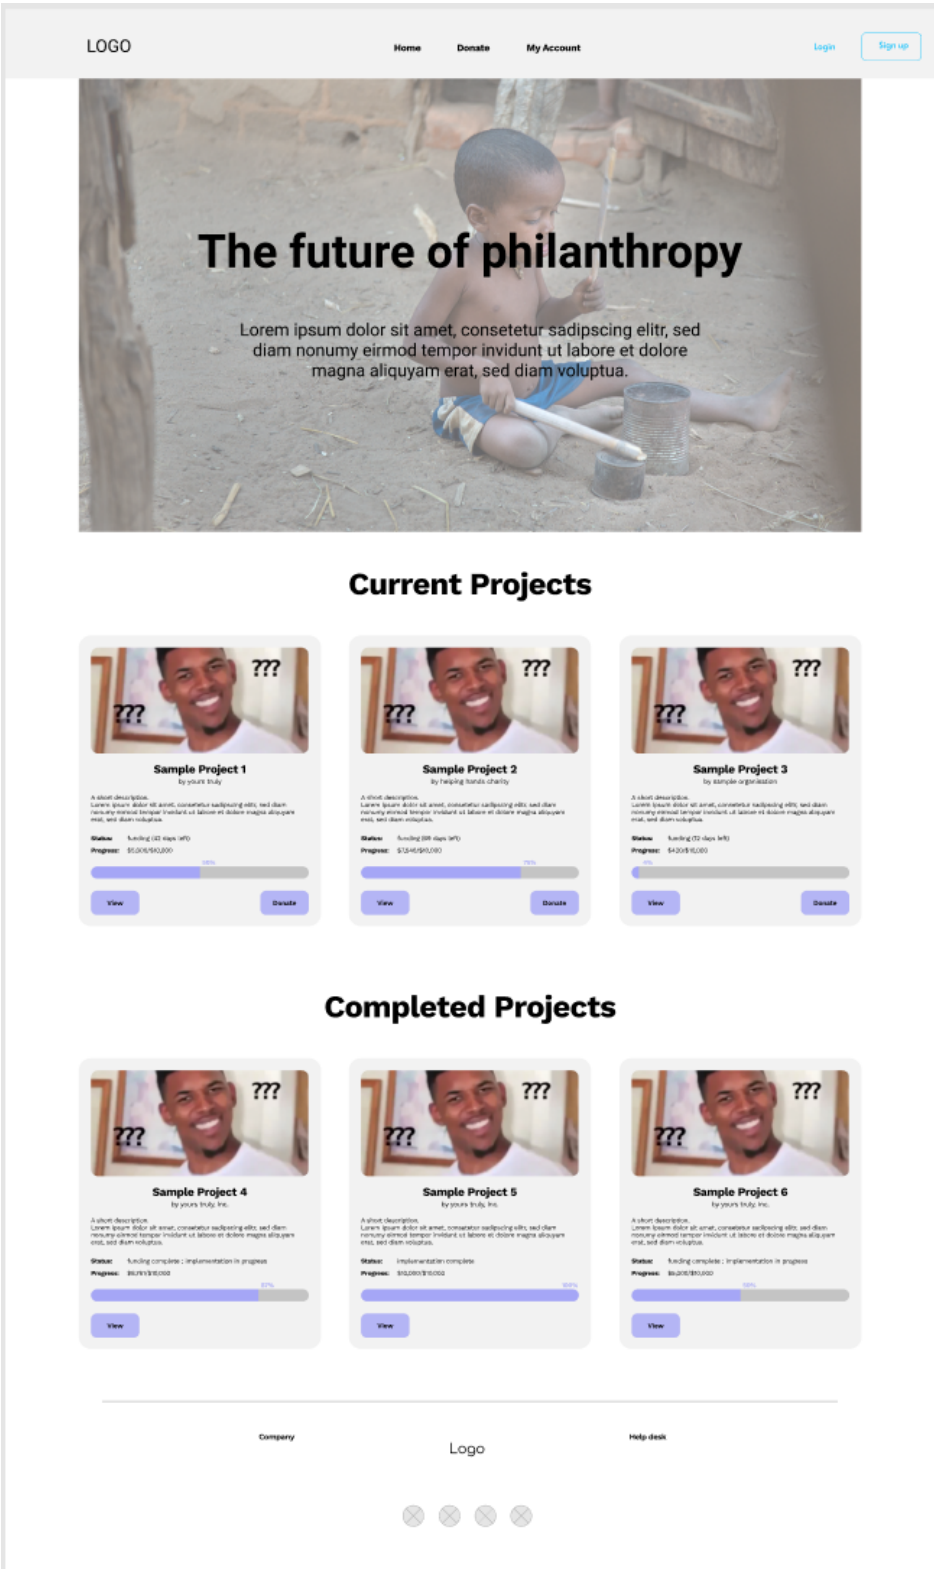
LOGO

Home Donate My Account

Login Sign up

The future of philanthropy

Lorem ipsum dolor sit amet, consetetur sadipscing elitr, sed diam nonumy eirmod tempor invidunt ut labore et dolore magna aliquyam erat, sed diam voluptua.

Current Projects

???
???
Sample Project 1
by yours truly
A short description.
Lorem ipsum dolor sit amet, consetetur sadipscing elitr, sed diam nonumy eirmod tempor invidunt ut labore et dolore magna aliquyam erat, sed diam voluptua.
Status: funding (43 days left)
Progress: $5,000/$10,000
50%
View Donate

???
???
Sample Project 2
by helping hands charity
A short description.
Lorem ipsum dolor sit amet, consetetur sadipscing elitr, sed diam nonumy eirmod tempor invidunt ut labore et dolore magna aliquyam erat, sed diam voluptua.
Status: funding (98 days left)
Progress: $7,546/$10,000
75%
View Donate

???
???
Sample Project 3
by sample organisation
A short description.
Lorem ipsum dolor sit amet, consetetur sadipscing elitr, sed diam nonumy eirmod tempor invidunt ut labore et dolore magna aliquyam erat, sed diam voluptua.
Status: funding (12 days left)
Progress: $420/$10,000
4%
View Donate

Completed Projects

???
???
Sample Project 4
by yours truly, Inc.
A short description.
Lorem ipsum dolor sit amet, consetetur sadipscing elitr, sed diam nonumy eirmod tempor invidunt ut labore et dolore magna aliquyam erat, sed diam voluptua.
Status: funding complete ; implementation in progress
Progress: $9,700/$10,000
97%
View

???
???
Sample Project 5
by yours truly, Inc.
A short description.
Lorem ipsum dolor sit amet, consetetur sadipscing elitr, sed diam nonumy eirmod tempor invidunt ut labore et dolore magna aliquyam erat, sed diam voluptua.
Status: implementation complete
Progress: $10,000/$10,000
100%
View

???
???
Sample Project 6
by yours truly, Inc.
A short description.
Lorem ipsum dolor sit amet, consetetur sadipscing elitr, sed diam nonumy eirmod tempor invidunt ut labore et dolore magna aliquyam erat, sed diam voluptua.
Status: funding complete ; implementation in progress
Progress: $5,001/$10,000
50%
View

Company
Logo
Help desk